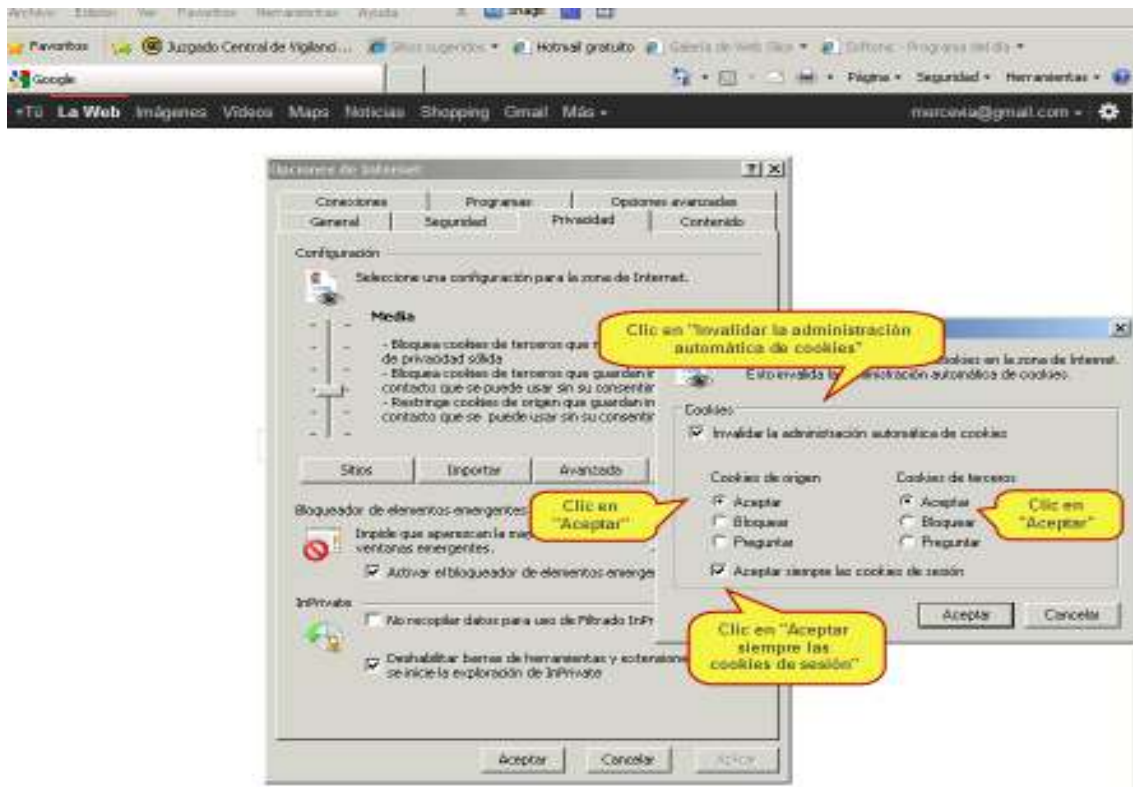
Archivo Edición Ver Favoritos Herramientas Ayuda

Favoritos Juzgado Central de Vigilanci... Sitios sugeridos Hotmail gratuito Galería de Web Slice Diffone - Programa del día

Google

Página Seguridad Herramientas

+Tú La Web Imágenes Videos Maps Noticias Shopping Gmail Más

merceeia@gmail.com

Opciones de Internet

Conexiones Programas Opciones avanzadas
General Seguridad Privacidad Contenido

Configuración

Seleccione una configuración para la zona de Internet.

Media

- Bloquea cookies de terceros que n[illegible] de privacidad sólida
- Bloquea cookies de terceros que guardan in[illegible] contacto que se puede usar sin su consentim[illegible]
- Restringe cookies de origen que guardan in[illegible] contacto que se puede usar sin su consentim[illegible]

Sitios Importar Avanzada

Bloqueador de elementos emergentes

Impide que aparezcan la ma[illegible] ventanas emergentes.

Activar el bloqueador de elementos emerge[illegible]

InPrivate

No recopilar datos para uso de Filtrado InPr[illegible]

Deshabilitar barras de herramientas y extensione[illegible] se inicie la exploración de InPrivate

Aceptar Cancelar Aplicar

Clic en "Invalidar la administración automática de cookies"

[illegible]okies en la zona de Internet. Esto invalida la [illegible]nistración automática de cookies.

Cookies

Invalidar la administración automática de cookies

Cookies de origen
Aceptar
Bloquear
Preguntar

Cookies de terceros
Aceptar
Bloquear
Preguntar

Aceptar siempre las cookies de sesión

Aceptar Cancelar

Clic en "Aceptar"

Clic en "Aceptar"

Clic en "Aceptar siempre las cookies de sesión"